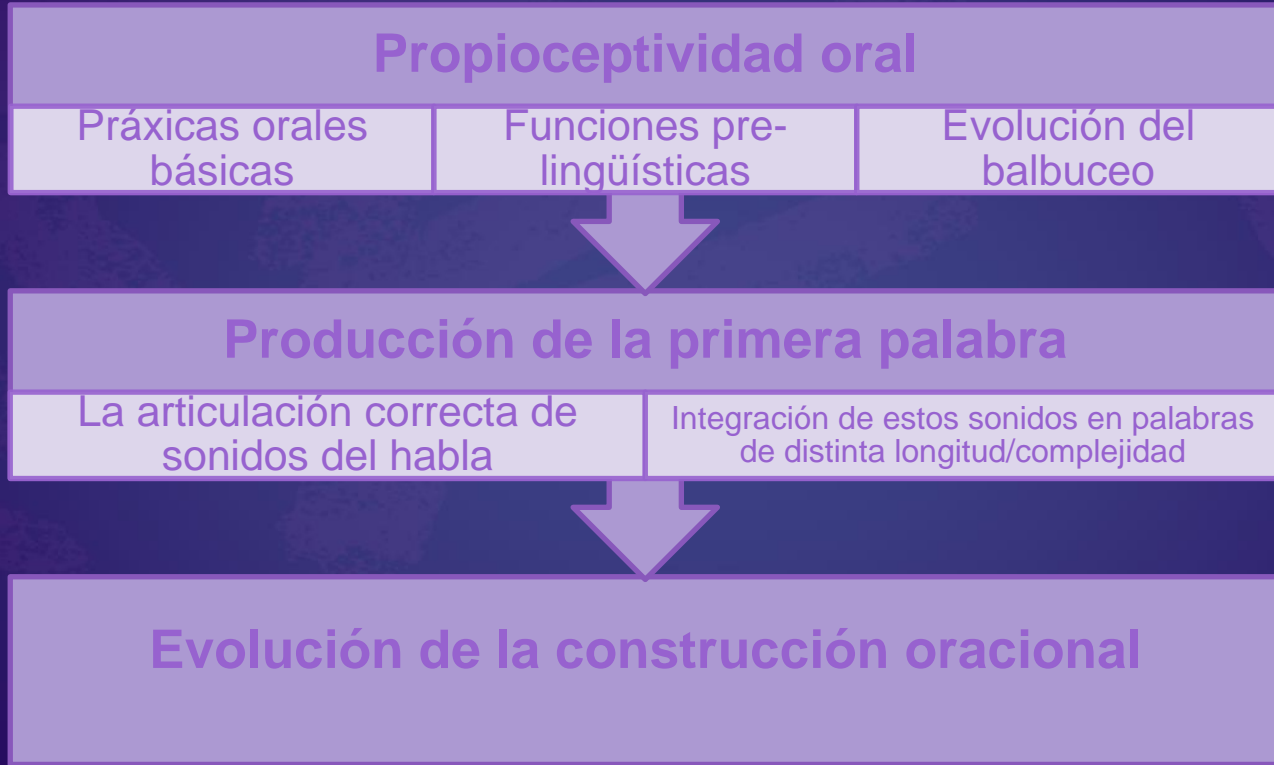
Propioceptividad oral

Práxicas orales básicas

Funciones pre-lingüísticas

Evolución del balbuceo

Producción de la primera palabra

La articulación correcta de sonidos del habla

Integración de estos sonidos en palabras de distinta longitud/complejidad

Evolución de la construcción oracional